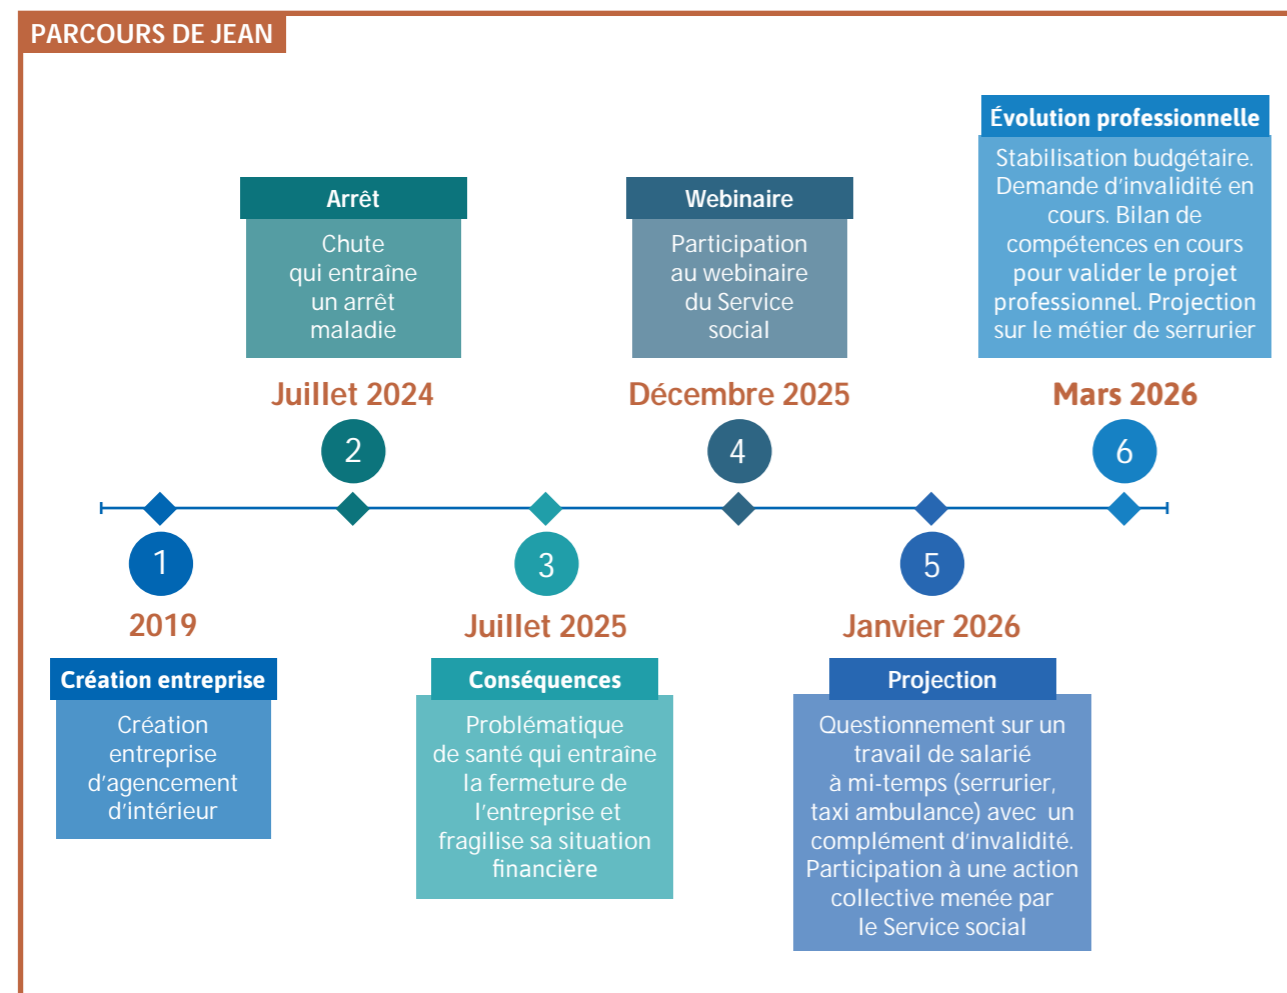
PARCOURS DE JEAN

Évolution professionnelle

Stabilisation budgétaire. Demande d'invalidité en cours. Bilan de compétences en cours pour valider le projet professionnel. Projection sur le métier de serrurier

Arrêt

Chute qui entraîne un arrêt maladie

Webinaire

Participation au webinaire du Service social

Juillet 2024

Décembre 2025

Mars 2026

2

4

6

1

3

5

2019

Juillet 2025

Janvier 2026

Création entreprise

Création entreprise d'agencement d'intérieur

Conséquences

Problématique de santé qui entraîne la fermeture de l'entreprise et fragilise sa situation financière

Projection

Questionnement sur un travail de salarié à mi-temps (serrurier, taxi ambulance) avec un complément d'invalidité. Participation à une action collective menée par le Service social